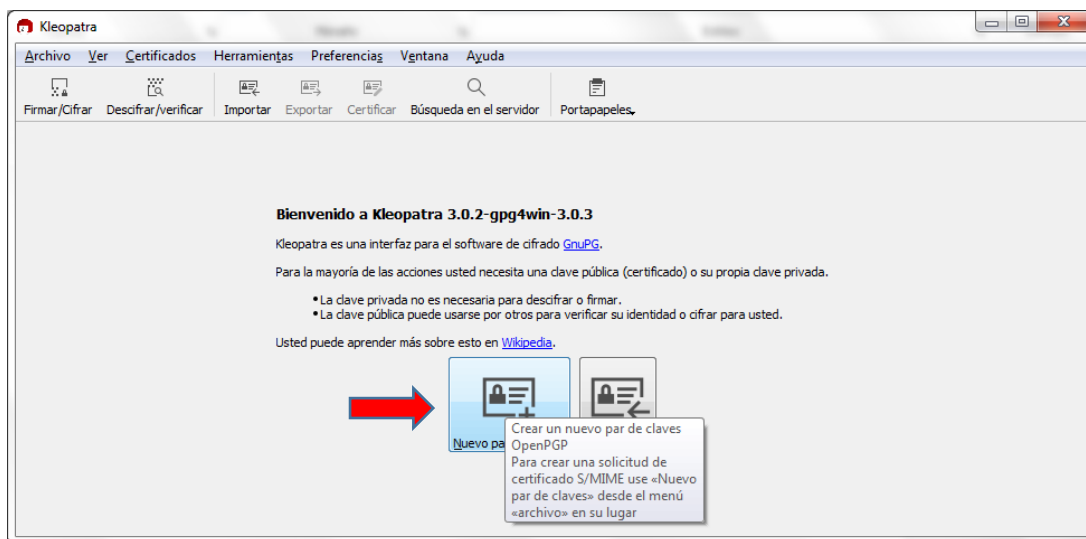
Kleopatra

Archivo Ver Certificados Herramientas Preferencias Ventana Ayuda

Firmar/Cifrar Descifrar/verificar Importar Exportar Certificar Búsqueda en el servidor Portapapeles

Bienvenido a Kleopatra 3.0.2-gpg4win-3.0.3

Kleopatra es una interfaz para el software de cifrado GnuPG.

Para la mayoría de las acciones usted necesita una clave pública (certificado) o su propia clave privada.

• La clave privada no es necesaria para descifrar o firmar.
• La clave pública puede usarse por otros para verificar su identidad o cifrar para usted.

Usted puede aprender más sobre esto en Wikipedia.

Nuevo pa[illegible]

Crear un nuevo par de claves OpenPGP
Para crear una solicitud de certificado S/MIME use «Nuevo par de claves» desde el menú «archivo» en su lugar